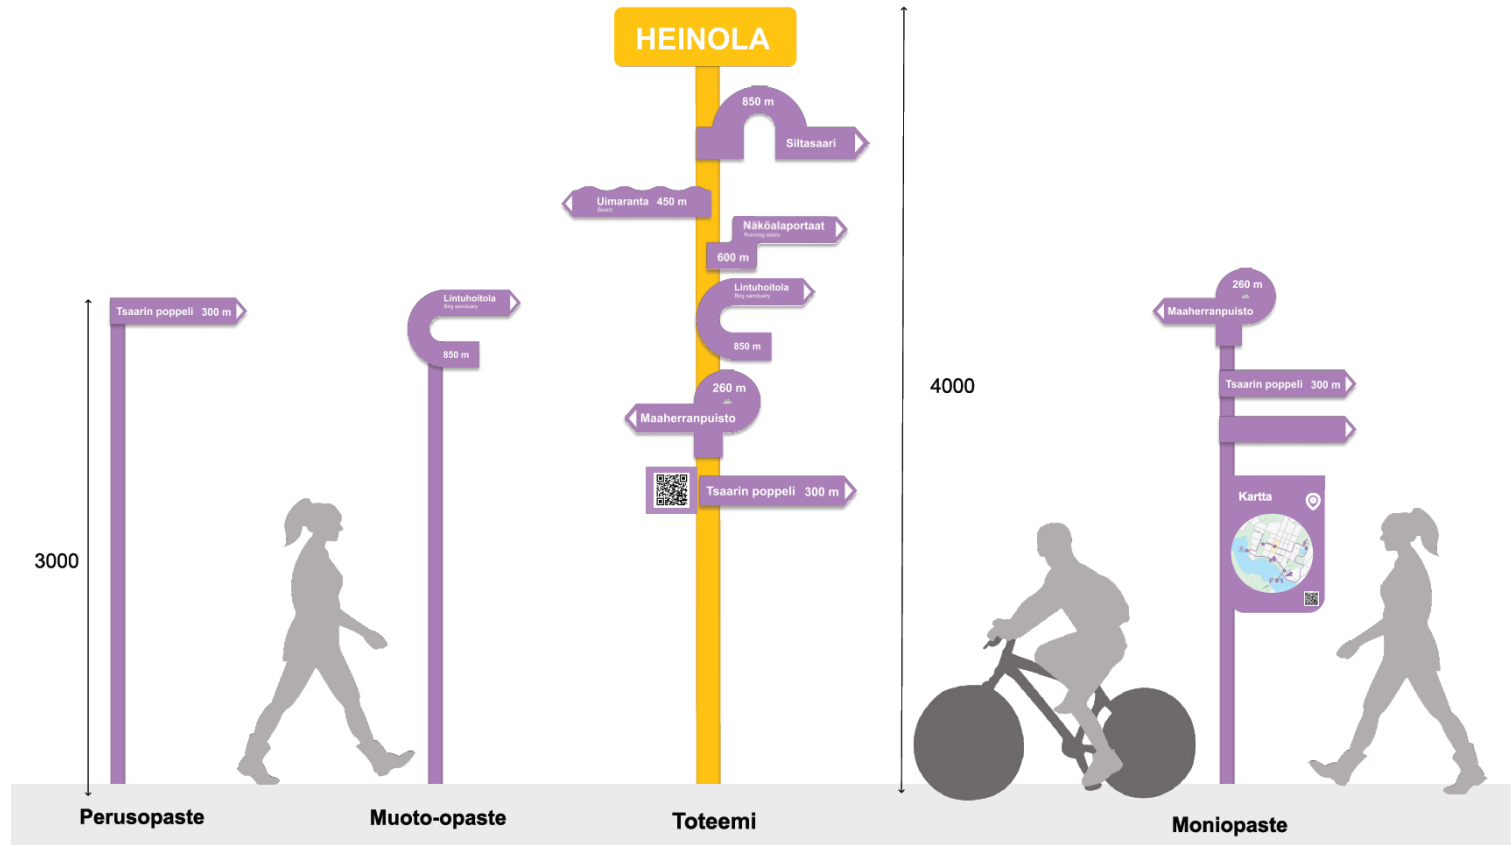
HEINOLA

850 m
Siltasaari

Uimaranta 450 m
Beach

Näköalaportaat
Running stairs
600 m

Lintuhoitola
Bird sanctuary
850 m

260 m
Maaherranpuisto

Tsaarin poppeli 300 m

4000

Tsaarin poppeli 300 m

3000

Lintuhoitola
Bird sanctuary
850 m

260 m
Maaherranpuisto

Tsaarin poppeli 300 m

Kartta

Perusopaste

Muoto-opaste

Toteemi

Moniopaste